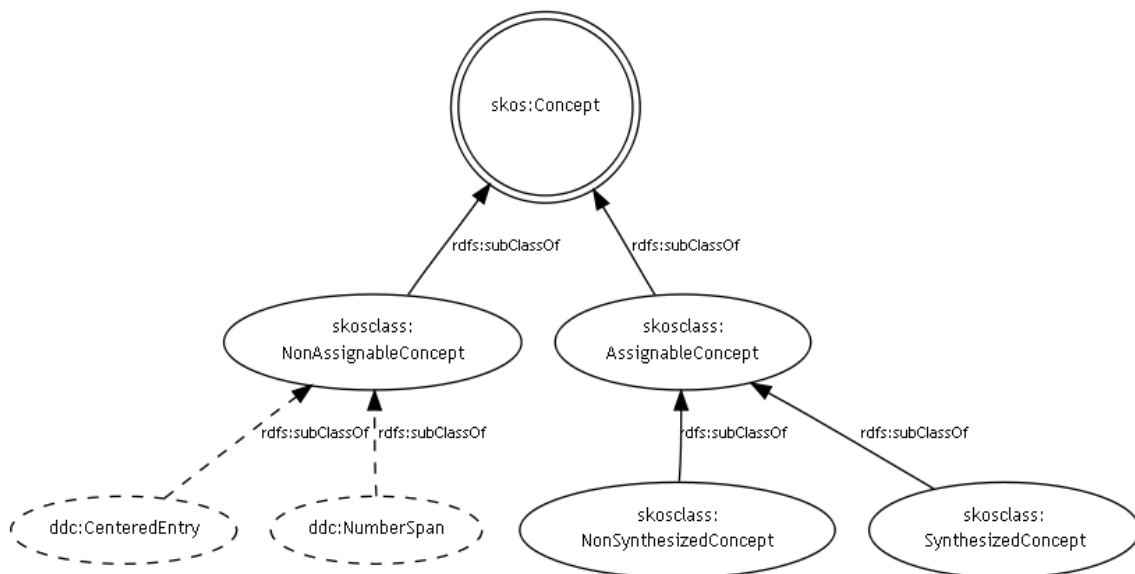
skos:Concept

rdfs:subClassOf

rdfs:subClassOf

skosclass:
NonAssignableConcept

skosclass:
AssignableConcept

rdfs:subClassOf

rdfs:subClassOf

rdfs:subClassOf

rdfs:subClassOf

ddc:CenteredEntry

ddc:NumberSpan

skosclass:
NonSynthesizedConcept

skosclass:
SynthesizedConcept